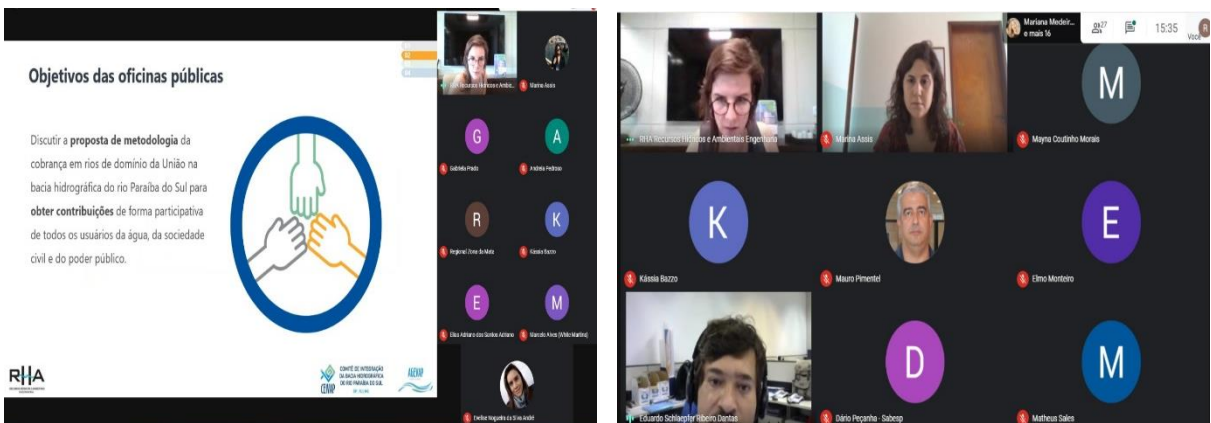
Objetivos das oficinas públicas

Discutir a **proposta de metodologia** da cobrança em rios de domínio da União na bacia hidrográfico do rio Paraíba do Sul para **obter contribuições** de forma participativa de todos os usuários da água, da sociedade civil e do poder público.

RHA

CEIVAP COMITÊ DE INTEGRAÇÃO DA BACIA HIDROGRÁFICA DO RIO PARAÍBA DO SUL

AGEVAP

RHA Recursos Hídricos e Ambie...
Marina Assis
G
Gabriela Prado
A
Andréia Pedroso
R
Regional Zona da Mata
K
Kássia Bazzo
E
Elisa Adriano dos Santos Azziano
M
Marcelo Alves (Whiloi Martins)
Ewilise Nogueira da Silva André

Mariana Medeir... e mais 16
27
15:35
Você

RHA Recursos Hídricos e Ambientais Engenharia
Marina Assis
M
Mayna Coutinho Morais
K
Kássia Bazzo
Mauro Pimentel
E
Elmo Monteiro
Eduardo Schlaepfer Ribeiro Dantas
D
Dário Peçanha - Sabesp
M
Matheus Sales